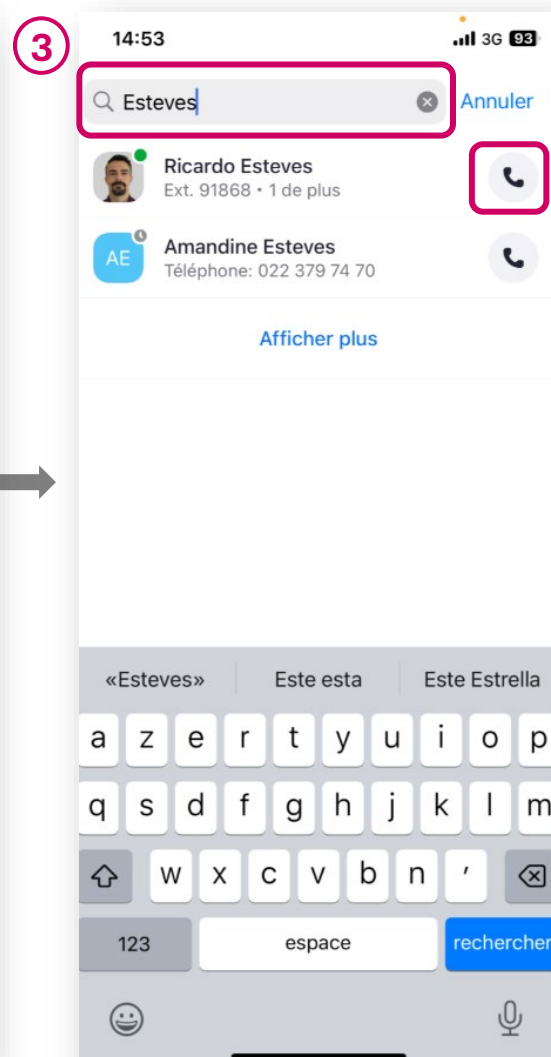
3

14:53

3G 93

Esteves

Annuler

Ricardo Esteves
Ext. 91868 • 1 de plus

AE

Amandine Esteves
Téléphone: 022 379 74 70

Afficher plus

«Esteves»

Este esta

Este Estrella

a z e r t y u i o p

q s d f g h j k l m

w x c v b n '

123

espace

rechercher